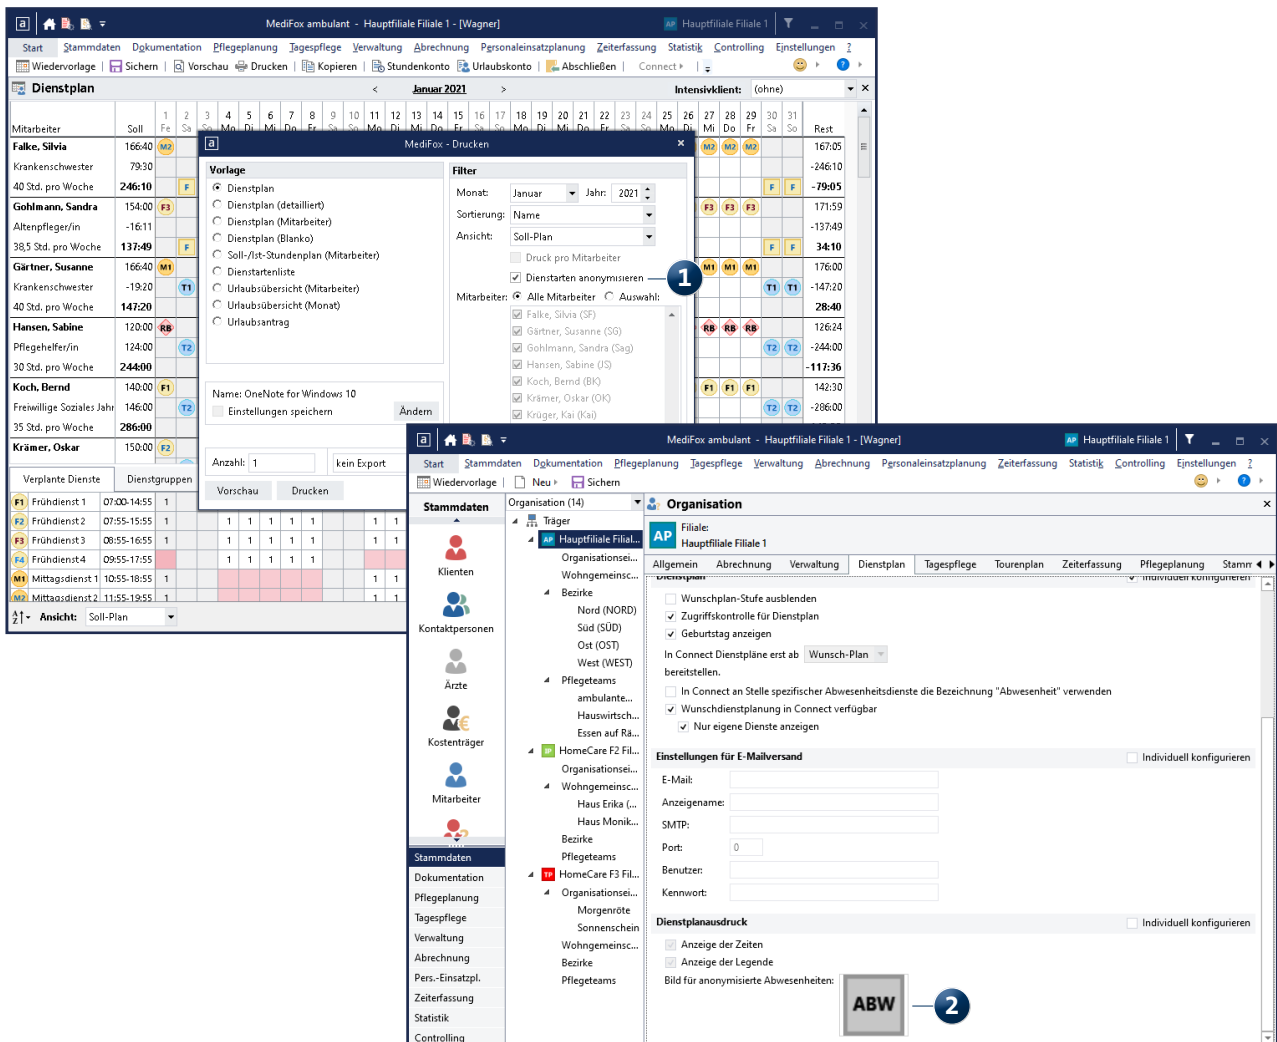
MediFox ambulant - Hauptfiliale Filiale 1 - [Wagner]
Hauptfiliale Filiale 1

Start Stammdaten Dokumentation Pflegeplanung Tagespflege Verwaltung Abrechnung Personaleinsatzplanung Zeiterfassung Statistik Controlling Einstellungen ?
Wiedervorlage Sichern Vorschau Drucken Kopieren Stundenkonto Urlaubskonto Abschließen Connect

Dienstplan
Januar 2021
Intensivklient: (ohne)

Mitarbeiter Soll Rest
Falke, Silvia 166:40 167:05
Krankenschwester 79:30 -246:10
40 Std. pro Woche 246:10 -79:05
Gohlmann, Sandra 154:00 171:59
Altenpfleger/in -16:11 -137:49
38,5 Std. pro Woche 137:49 34:10
Gärtner, Susanne 166:40 176:00
Krankenschwester -19:20 -147:20
40 Std. pro Woche 147:20 28:40
Hansen, Sabine 120:00 126:24
Pflegehelfer/in 124:00 -244:00
30 Std. pro Woche 244:00 -117:36
Koch, Bernd 140:00 142:30
Freiwillige Soziales Jahr 146:00 -286:00
35 Std. pro Woche 286:00
Krämer, Oskar 150:00

Verplante Dienste Dienstgruppen
F1 Frühdienst 1 07:00-14:55
F2 Frühdienst 2 07:55-15:55
F3 Frühdienst 3 08:55-16:55
F4 Frühdienst 4 09:55-17:55
M1 Mittagsdienst 1 10:55-18:55
M2 Mittagsdienst 2 11:55-19:55
Ansicht: Soll-Plan

MediFox - Drucken
Vorlage
Dienstplan
Dienstplan (detailliert)
Dienstplan (Mitarbeiter)
Dienstplan (Blanko)
Soll-/Ist-Stundenplan (Mitarbeiter)
Dienstartenliste
Urlaubsübersicht (Mitarbeiter)
Urlaubsübersicht (Monat)
Urlaubsantrag
Name: OneNote for Windows 10
Einstellungen speichern Ändern
Anzahl: 1 kein Export
Vorschau Drucken
Filter
Monat: Januar Jahr: 2021
Sortierung: Name
Ansicht: Soll-Plan
Druck pro Mitarbeiter
Dienstarten anonymisieren
Mitarbeiter: Alle Mitarbeiter Auswahl:
Falke, Silvia (SF)
Gärtner, Susanne (SG)
Gohlmann, Sandra (Sag)
Hansen, Sabine (JS)
Koch, Bernd (BK)
Krämer, Oskar (OK)
Krüger, Kai (Kai)
1

MediFox ambulant - Hauptfiliale Filiale 1 - [Wagner]
Hauptfiliale Filiale 1
Start Stammdaten Dokumentation Pflegeplanung Tagespflege Verwaltung Abrechnung Personaleinsatzplanung Zeiterfassung Statistik Controlling Einstellungen ?
Wiedervorlage Neu Sichern
Stammdaten
Klienten
Kontaktpersonen
Ärzte
Kostenträger
Mitarbeiter
Stammdaten
Dokumentation
Pflegeplanung
Tagespflege
Verwaltung
Abrechnung
Pers.-Einsatzpl.
Zeiterfassung
Statistik
Controlling
Organisation (14)
Träger
Hauptfiliale Filial...
Organisationsei...
Wohngemeinsc...
Bezirke
Nord (NORD)
Süd (SÜD)
Ost (OST)
West (WEST)
Pflegeteams
ambulante...
Hauswirtsch...
Essen auf Rä...
HomeCare F2 Fil...
Organisationsei...
Wohngemeinsc...
Haus Erika (...
Haus Monik...
Bezirke
Pflegeteams
HomeCare F3 Fil...
Organisationsei...
Morgenröte
Sonnenschein
Wohngemeinsc...
Bezirke
Pflegeteams
Organisation
Filiale:
Hauptfiliale Filiale 1
Allgemein Abrechnung Verwaltung Dienstplan Tagespflege Tourenplan Zeiterfassung Pflegeplanung Stamm
Dienstplan Individuell konfigurieren
Wunschplan-Stufe ausblenden
Zugriffskontrolle für Dienstplan
Geburtstag anzeigen
In Connect Dienstpläne erst ab Wunsch-Plan bereitstellen.
In Connect an Stelle spezifischer Abwesenheitsdienste die Bezeichnung "Abwesenheit" verwenden
Wunschdienstplanung in Connect verfügbar
Nur eigene Dienste anzeigen
Einstellungen für E-Mailversand Individuell konfigurieren
E-Mail:
Anzeigename:
SMTP:
Port: 0
Benutzer:
Kennwort:
Dienstplanausdruck Individuell konfigurieren
Anzeige der Zeiten
Anzeige der Legende
Bild für anonymisierte Abwesenheiten:
ABW
2